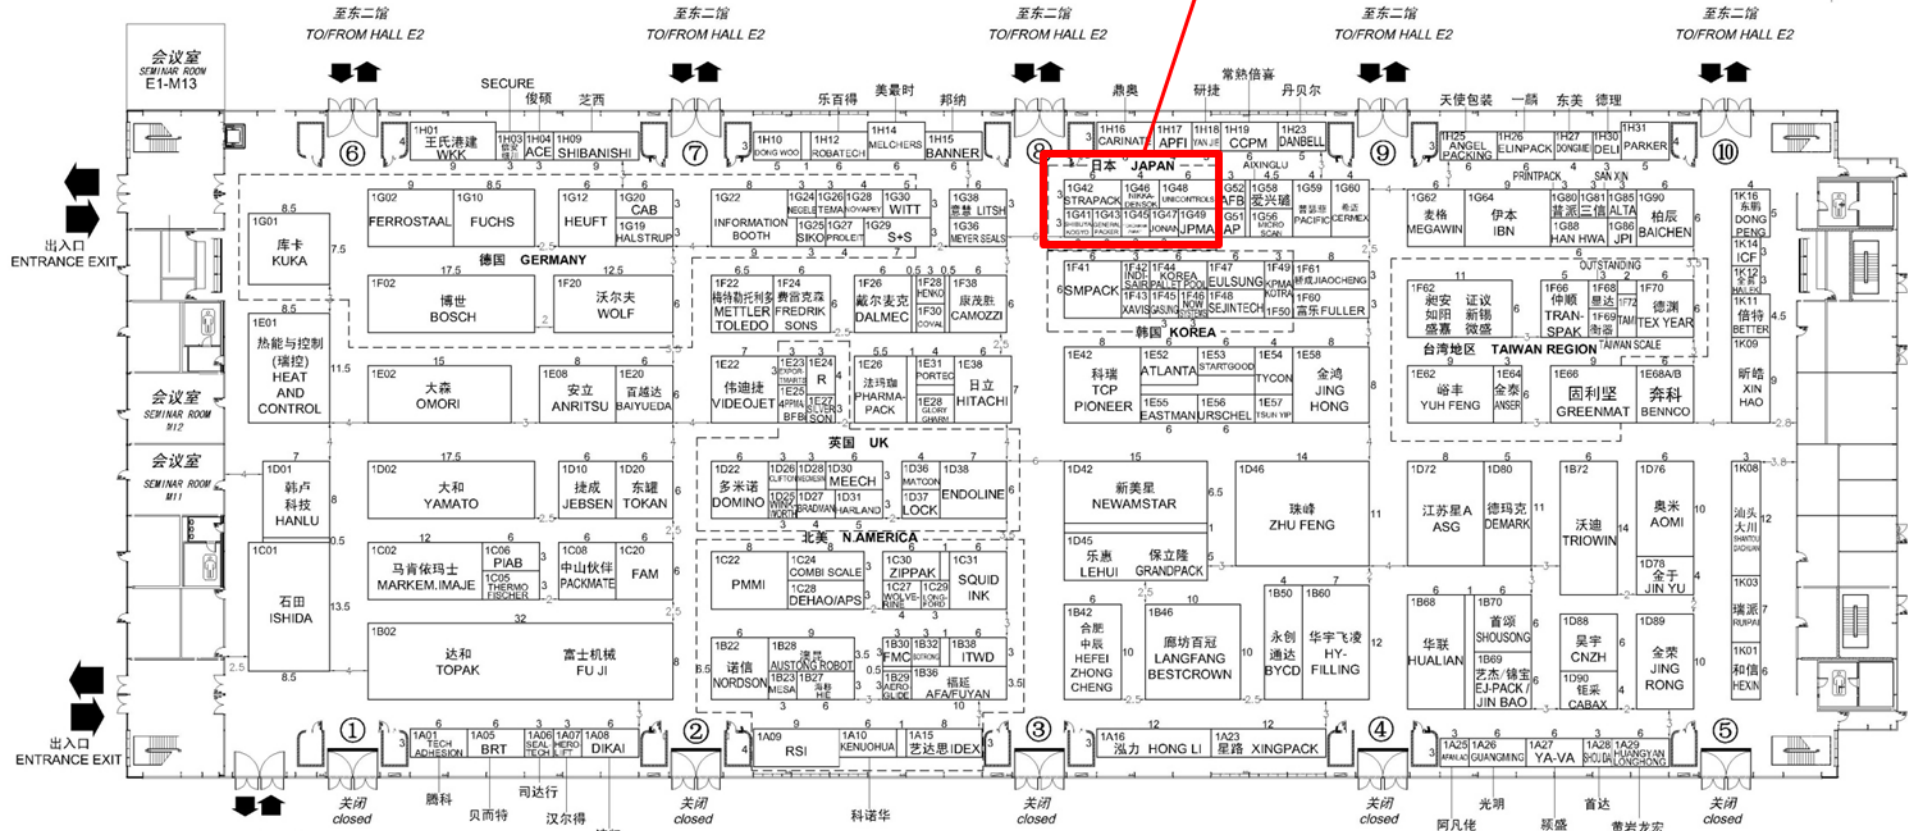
至东二馆 TO/FROM HALL E2
至东二馆 TO/FROM HALL E2
至东二馆 TO/FROM HALL E2
至东二馆 TO/FROM HALL E2
至东二馆 TO/FROM HALL E2

会议室 SEMINAR ROOM E1-M13

SECURE 俊硕 芝西 乐百得 美最时 邦纳 鼎奥 研捷 常熟信喜 丹贝尔 天使包装 一鼎 东美 德理

⑥ ⑦ ⑧ ⑨ ⑩

1H01 王氏港建 WKK | 1H03 | 1H04 ACE | 1H09 SHIBANISHI | 1H10 DONG WOO | 1H12 ROBATECH | 1H14 MELCHERS | 1H15 BANNER | 1H16 CARINATE | 1H17 APFI | 1H18 YAN JIE | 1H19 CCPM | 1H23 DANBELL | 1H25 ANGEL PACKING | 1H26 ELINPACK | 1H27 DONGIE | 1H30 DELI | 1H31 PARKER

日本 JAPAN AIXINGLU PRINTPACK SAN XIN

1G01 库卡 KUKA | 1G02 FERROSTAAL | 1G10 FUCHS | 1G12 HEUFT | 1G20 CAB | 1G19 HALSTRUP | 1G22 INFORMATION BOOTH | 1G24 | 1G26 | 1G28 | 1G30 WITT | 1G25 SIKO | 1G27 | 1G29 S+S | 1G38 意德 LITSH | 1G36 MEYER SEALS | 1G42 STRAPACK | 1G46 | 1G48 UNICONTROLS | 1G52 AFB | 1G58 爱兴璐 | 1G59 | 1G60 | 1G41 | 1G43 | 1G45 | 1G47 | 1G49 JPMA | 1G51 AP | 1G56 | PACIFIC | CERMEX | 1G62 麦格 MEGAWIN | 1G64 伊本 IBN | 1G80 | 1G81 | 1G85 ALTA | 1G90 柏辰 BAICHEN | 1G88 HAN HWA | 1G86 JPI

德国 GERMANY

1F02 博世 BOSCH | 1F20 沃尔夫 WOLF | 1F22 梅特勒托利多 METTLER TOLEDO | 1F24 费码克森 FREDRIK SONS | 1F26 戴尔麦克 DALMEC | 1F28 HENKO | 1F30 COVAL | 1F38 康茂胜 CAMOZZI | 1F41 SMPACK | 1F42 | 1F44 KOREA | 1F47 EULSUNG | 1F49 KPMA | 1F61 JIAOCHENG | 1F43 XAVIS | 1F45 | 1F46 | 1F48 SEJINTECH | 1F50 | 1F60 富乐 FULLER | OUTSTANDING | 1F62 昶安 如阳 盛嘉 证谊 新锡 微盛 | 1F66 仲顺 TRAN-SPAK | 1F68 星达 | 1F69 衡器 | 1F72 TAM | 1F70 德渊 TEX YEAR | TAIWAN SCALE

韩国 KOREA 台湾地区 TAIWAN REGION

1E01 热能与控制(瑞控) HEAT AND CONTROL | 1E02 大森 OMORI | 1E08 安立 ANRITSU | 1E20 百越达 BAIYUEDA | 1E22 伟迪捷 VIDEOJET | 1E23 | 1E24 R | 1E25 | 1E27 BFB | 1E26 法玛珈 PHARMA-PACK | 1E31 PORTEC | 1E28 | 1E38 日立 HITACHI | 1E42 科瑞 TCP PIONEER | 1E52 ATLANTA | 1E53 STARTGOOD | 1E54 TYCON | 1E58 金鸿 JING HONG | 1E55 EASTMAN | 1E56 URSCHEL | 1E57 TSUN YIP | 1E62 峪丰 YUH FENG | 1E64 全泰 ANSER | 1E66 固利坚 GREENMAT | 1E68A/B 奔科 BENNCO

英国 UK

1D01 韩卢科技 HANLU | 1D02 大和 YAMATO | 1D10 捷成 JEBSEN | 1D20 东曜 TOKAN | 1D22 多米诺 DOMINO | 1D26 | 1D28 | 1D30 MEECH | 1D25 | 1D27 BRADMAN | 1D31 HARLAND | 1D36 MATCON | 1D37 LOCK | 1D38 ENDOLINE | 1D42 新美星 NEWAMSTAR | 1D46 珠峰 ZHU FENG | 1D45 乐惠 LEHUI 保立隆 GRANDPACK | 1D72 江苏星A ASG | 1D80 德玛克 DEMARK | 1D72 沃迪 TRIOWIN | 1D76 奥米 AOMI | 1D78 金于 JIN YU | 1K16 东鹏 DONG PENG | 1K14 ICF | 1K12 | 1K11 倍特 BETTER | 1K09 昕鑫 XIN HAO | 1K08 汕头大川 | 1K03 瑞派 RUIPAI | 1K01 和信 HEXIN

北美 N.AMERICA

1C01 石田 ISHIDA | 1C02 马肯依玛士 MARKEM.IMAJE | 1C06 PIAB | 1C05 THERMO FISCHER | 1C08 中山伙伴 PACKMATE | 1C20 FAM | 1C22 PMMI | 1C24 COMBI SCALE | 1C28 DEHAO/APS | 1C30 ZIPPAK | 1C27 WOLVE-RINE | 1C29 LONG-FORD | 1C31 SQUID INK

1B02 达和 TOPAK 富士机械 FU JI | 1B22 诺信 NORDSON | 1B28 澳昇 AUSTONG ROBOT | 1B23 MESA | 1B27 | 1B30 FMC | 1B32 | 1B29 AERO GLIDE | 1B36 福延 AFA/FUYAN | 1B38 ITWD | 1B42 合肥中辰 HEFEI ZHONG CHENG | 1B46 廊坊百冠 LANGFANG BESTCROWN | 1B50 永创通达 BYCD | 1B60 华宇飞凌 HY-FILLING | 1B68 华联 HUALIAN | 1B70 首硕 SHOUSONG | 1B69 艺杰/锦宝 EJ-PACK/JIN BAO | 1D88 昊宇 CNZH | 1D90 钜采 CABAX | 1D89 金荣 JING RONG

① ② ③ ④ ⑤

1A01 TECH ADHESION | 1A05 BRT | 1A06 | 1A07 | 1A08 DIKAI | 1A09 RSI | 1A10 KENUOHUA | 1A15 艺达思 IDEX | 1A16 泓力 HONG LI | 1A23 星路 XINGPACK | 1A25 | 1A26 GUANGMING | 1A27 YA-VA | 1A28 SHOUDA | 1A29 HUANGYAN LONGHONG

会议室 SEMINAR ROOM M12
会议室 SEMINAR ROOM M11

出入口 ENTRANCE EXIT
出入口 ENTRANCE EXIT

关闭 closed 腾科 贝而特 司达行 汉尔得 关闭 closed 科诺华 关闭 closed 关闭 closed 阿凡佳 光明 硕盛 首达 黄岩龙宏 关闭 closed